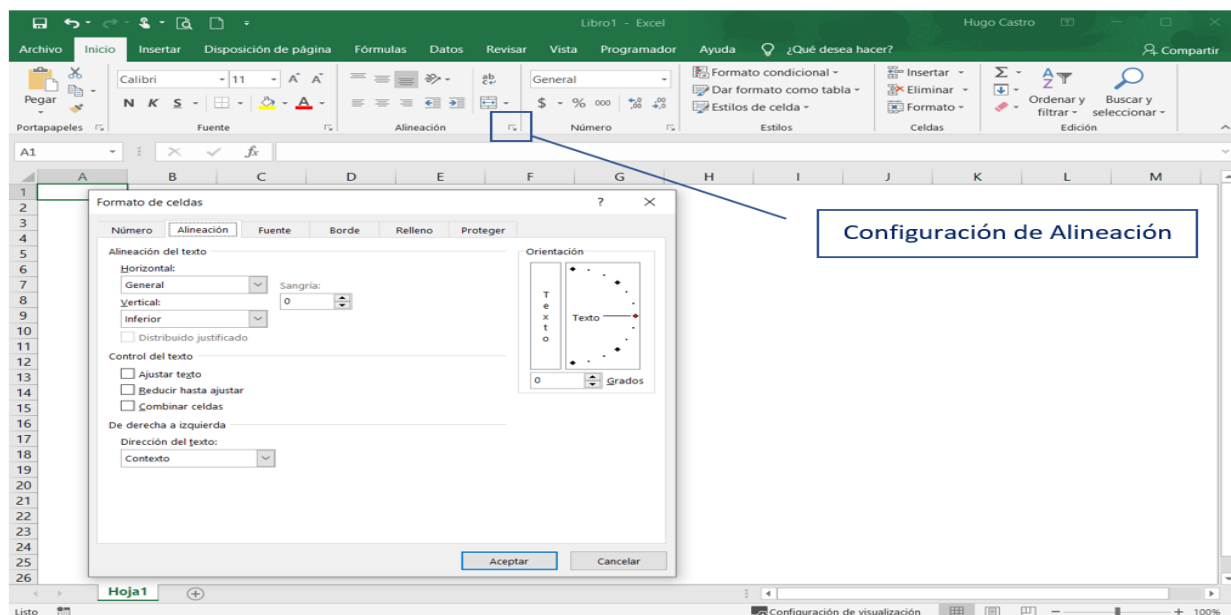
Libro1 - Excel

Hugo Castro

Archivo Inicio Insertar Disposición de página Fórmulas Datos Revisar Vista Programador Ayuda ¿Qué desea hacer? Compartir

Pegar

Portapapeles

Calibri 11

N K S

Fuente

Alineación

General

$ % 000

Número

Formato condicional

Dar formato como tabla

Estilos de celda

Estilos

Insertar

Eliminar

Formato

Celdas

Ordenar y filtrar

Buscar y seleccionar

Edición

A1

fx

A B C D E F G H I J K L M

1
2
3
4
5
6
7
8
9
10
11
12
13
14
15
16
17
18
19
20
21
22
23
24
25
26

Formato de celdas

?

Número Alineación Fuente Borde Relleno Proteger

Alineación del texto

Horizontal:

General

Sangría:

0

Vertical:

Inferior

Distribuido justificado

Control del texto

Ajustar texto

Reducir hasta ajustar

Combinar celdas

De derecha a izquierda

Dirección del texto:

Contexto

Orientación

T e x t o

Texto

0 Grados

Aceptar Cancelar

Configuración de Alineación

Hoja1

Listo

Configuración de visualización

100%